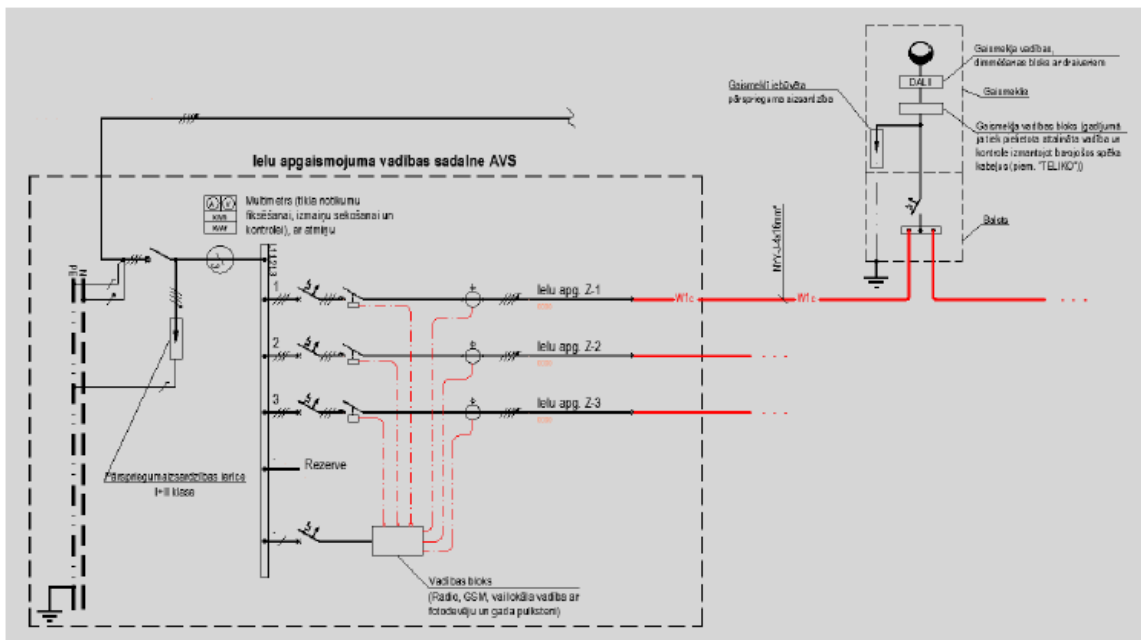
Ielu apgaismojuma vadības sadalne AVS

Multimetrs (tīkla notikumu fiksēšanai, izmaiņu sekošanai un kontrolei), ar atmiņu

A V
kWh
kVAr

1
2
3

Ielu apg. Z-1
Ielu apg. Z-2
Ielu apg. Z-3

Rezerve

Pārsprieguma aizsardzības ierīce I+II klase

Vadības bloks (Radio, GSM, vai lokālā vadība ar fotodevēju un gada pulksteni)

W1c
W1c

NYY-J 4x16mm²

Gaismekļa vadības, dimmēšanas bloks ar draiveriem

DALI

Gaismeklis

Gaismeklī iebūvēta pārsprieguma aizsardzība

Gaismekļa vadības bloka, izgatījumā ja tiek paredzēta attālināta vadība un kontrole izmantojot barojošos spēka kabeļus (piem. "TELIKO")

Balsts

. . .
. . .
. . .